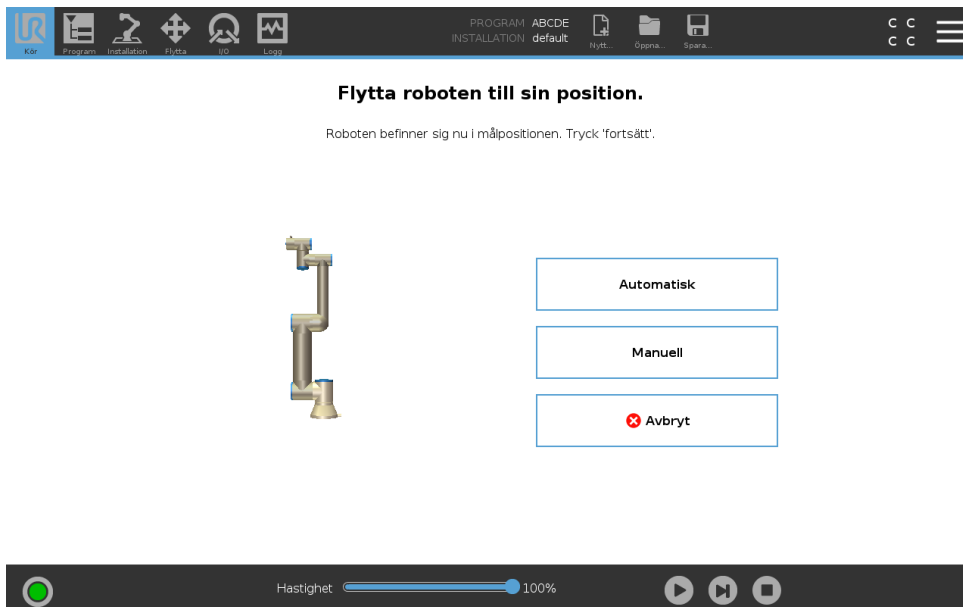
Kör Program Installation Flytta I/O Logg

PROGRAM ABCDE
INSTALLATION default

Nytt... Öppna... Spara...

C C
C C

Flytta roboten till sin position.

Roboten befinner sig nu i målpositionen. Tryck 'fortsätt'.

Automatisk

Manuell

Avbryt

Hastighet 100%